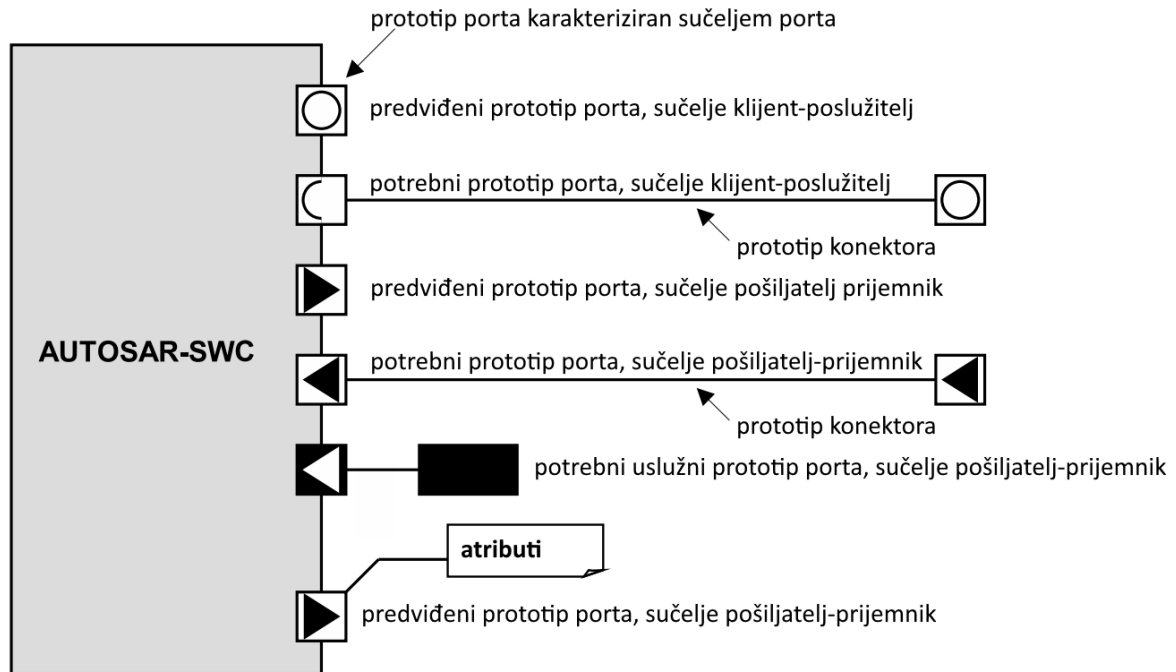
prototip porta karakteriziran sučeljem porta

predviđeni prototip porta, sučelje klijent-poslužitelj

potrebni prototip porta, sučelje klijent-poslužitelj

prototip konektora

predviđeni prototip porta, sučelje pošiljatelj prijemnik

AUTOSAR-SWC

potrebni prototip porta, sučelje pošiljatelj-prijemnik

prototip konektora

potrebni uslužni prototip porta, sučelje pošiljatelj-prijemnik

atributi

predviđeni prototip porta, sučelje pošiljatelj-prijemnik